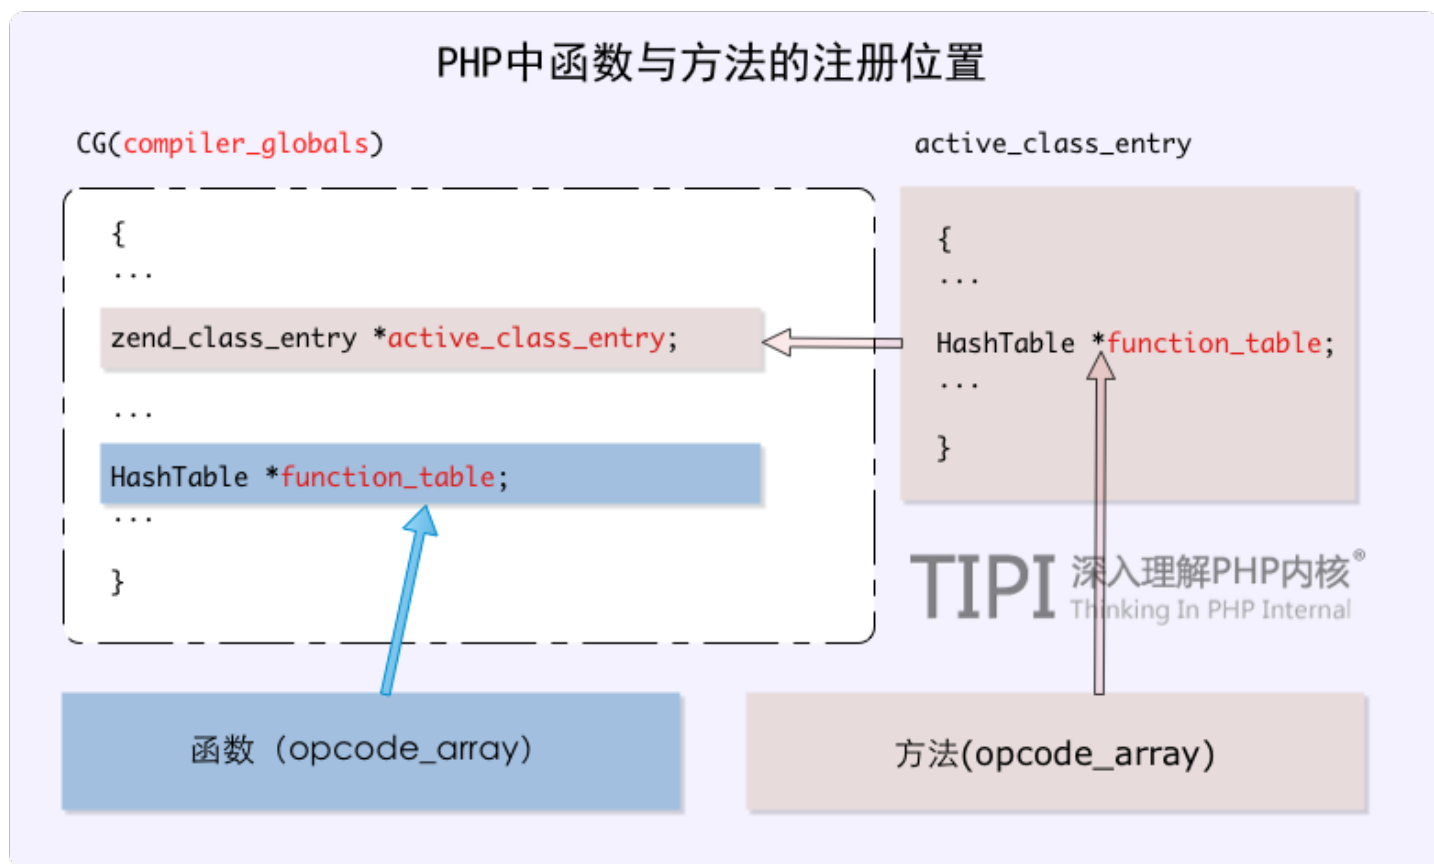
PHP中函数与方法的注册位置

CG(compiler_globals)

{
...
zend_class_entry *active_class_entry;
...
HashTable *function_table;
...
}

active_class_entry

{
...
HashTable *function_table;
...
}

TIPI 深入理解PHP内核®
Thinking In PHP Internal

函数（opcode_array)

方法(opcode_array)